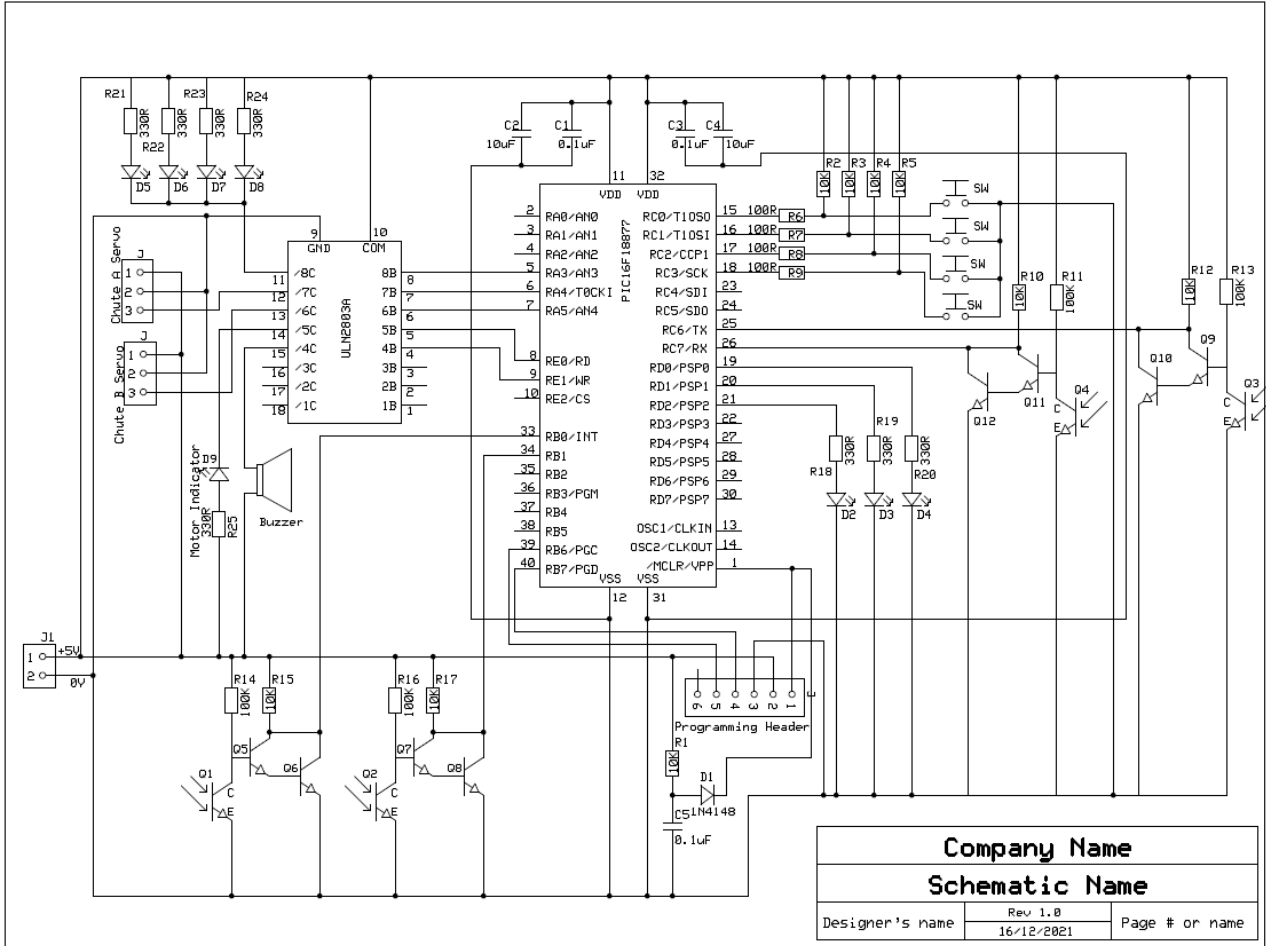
R21 R22 R23 R24
330R 330R 330R 330R
D5 D6 D7 D8

C2 10uF C1 0.1uF C3 0.1uF C4 10uF

R2 R3 R4 R5
10K 10K 10K 10K

11 32
VDD VDD

PIC16F18877

2 RA0/AN0
3 RA1/AN1
4 RA2/AN2
5 RA3/AN3
6 RA4/T0CKI
7 RA5/AN4
8 RE0/RD
9 RE1/WR
10 RE2/CS
33 RB0/INT
34 RB1
35 RB2
36 RB3/PGM
37 RB4
38 RB5
39 RB6/PGC
40 RB7/PGD
VSS VSS
12 31

RC0/T1OSO 15
RC1/T1OSI 16
RC2/CCP1 17
RC3/SCK 18
RC4/SDI 23
RC5/SDO 24
RC6/TX 25
RC7/RX 26
RD0/PSP0 19
RD1/PSP1 20
RD2/PSP2 21
RD3/PSP3 22
RD4/PSP4 27
RD5/PSP5 28
RD6/PSP6 29
RD7/PSP7 30
OSC1/CLKIN 13
OSC2/CLKOUT 14
/MCLR/VPP 1

100R R6
100R R7
100R R8
100R R9

SW SW SW SW

R10 10K R11 100K R12 10K R13 100K

Q10 Q9 Q11 Q12 Q4 Q3
C E C E

R18 330R R19 330R R20 330R
D2 D3 D4

ULN2803A
9 GND 10 COM
11 8C 8B 8
12 7C 7B 7
13 6C 6B 6
14 5C 5B 5
15 4C 4B 4
16 3C 3B 3
17 2C 2B 2
18 1C 1B 1

J
1 2 3
Chute A Servo

J
1 2 3
Chute B Servo

D9
Motor Indicator
330R R25
Buzzer

J1
1 +5V
2 0V

R14 100K R15 10K R16 100K R17 10K
Q5 Q6 Q7 Q8
Q1 C E Q2 C E

6 5 4 3 2 1
Programming Header

R1 10K
D1 1N4148
C5 0.1uF

Company Name
Schematic Name
Designer's name | Rev 1.0 16/12/2021 | Page # or name